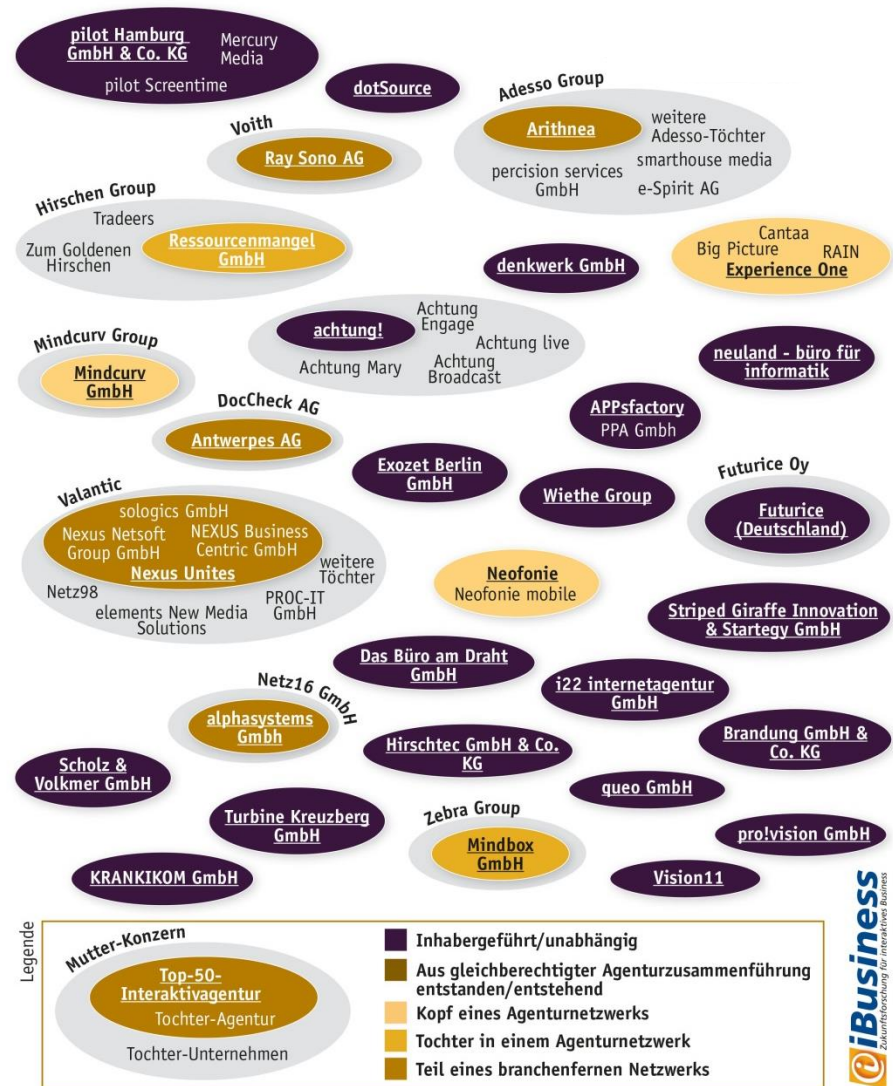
pilot Hamburg GmbH & Co. KG
Mercury Media
pilot Screentime

dotSource

Adesso Group
Arithnea
weitere Adesso-Töchter
smarthouse media
percision services GmbH
e-Spirit AG

Voith
Ray Sono AG

Hirschen Group
Tradeers
Zum Goldenen Hirschen
Ressourcenmangel GmbH

Cantaa
Big Picture
RAIN
Experience One

denkwerk GmbH

achtung!
Achtung Engage
Achtung live
Achtung Mary
Achtung Broadcast

Mindcurv Group
Mindcurv GmbH

neuland - büro für informatik

DocCheck AG
Antwerpes AG

APPsfactory
PPA Gmbh

Exozet Berlin GmbH

Wiethe Group

Futurice Oy
Futurice (Deutschland)

Valantic
sologics GmbH
Nexus Netsoft Group GmbH
NEXUS Business Centric GmbH
Nexus Unites
weitere Töchter
Netz98
elements New Media Solutions
PROC-IT GmbH

Neofonie
Neofonie mobile

Striped Giraffe Innovation & Startegy GmbH

Das Büro am Draht GmbH

Netz16 GmbH
alphasystems Gmbh

i22 internetagentur GmbH

Brandung GmbH & Co. KG

Scholz & Volkmer GmbH

Hirschtec GmbH & Co. KG

queo GmbH

Turbine Kreuzberg GmbH

Zebra Group
Mindbox GmbH

pro!vision GmbH

KRANKIKOM GmbH

Vision11

Legende
Mutter-Konzern
Top-50-Interaktivagentur
Tochter-Agentur
Tochter-Unternehmen

Inhabergeführt/unabhängig
Aus gleichberechtigter Agenturzusammenführung entstanden/entstehend
Kopf eines Agenturnetzwerks
Tochter in einem Agenturnetzwerk
Teil eines branchenfernen Netzwerks

iBusiness
Zukunftsforschung für interaktives Business